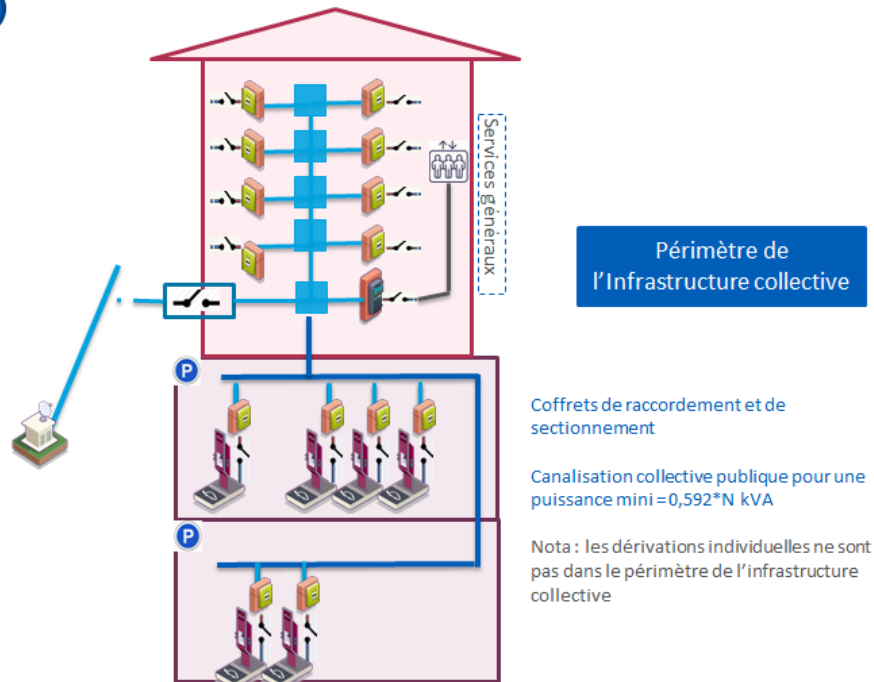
Services généraux

Périmètre de l’Infrastructure collective

P

P

Coffrets de raccordement et de sectionnement

Canalisation collective publique pour une puissance mini = 0,592*N kVA

Nota : les dérivations individuelles ne sont pas dans le périmètre de l’infrastructure collective